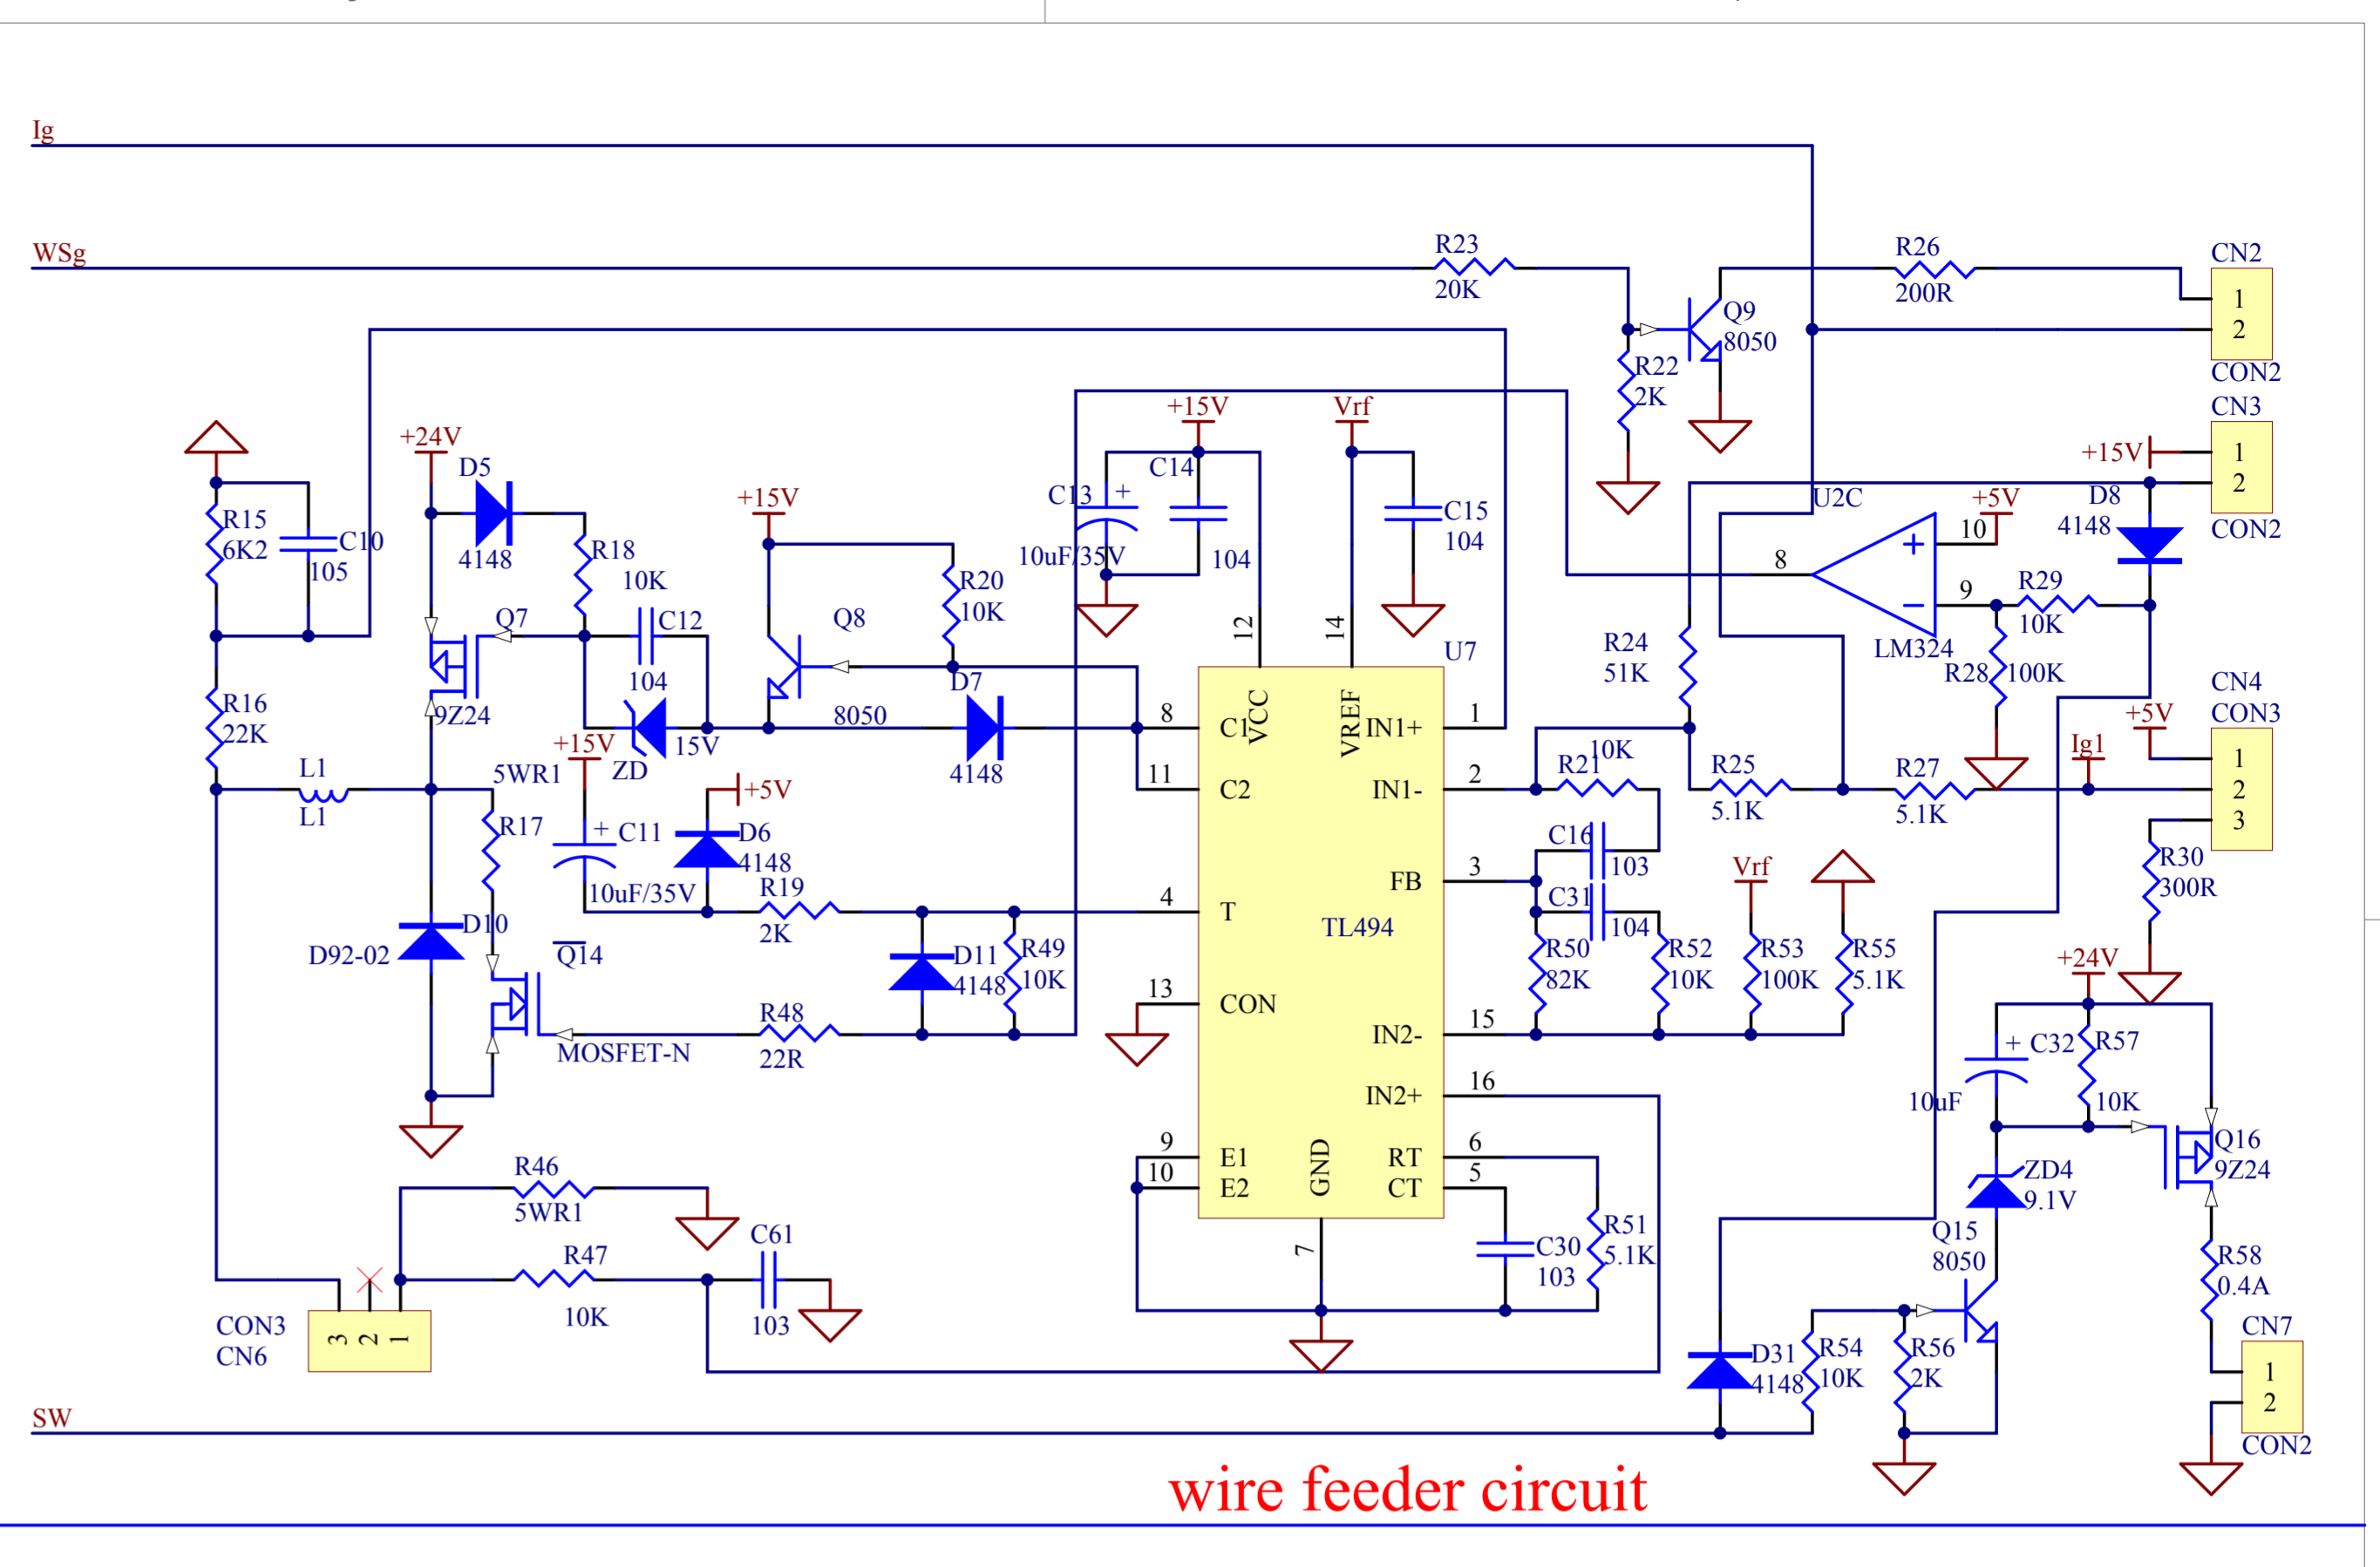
Ig
WSg
R23
20K
R26
200R
CN2
1
2
CON2
Q9
8050
R22
2K
CN3
1
2
CON2
+15V
Vrf
+15V
+24V
D5
4148
R18
10K
+15V
R20
10K
C13
10uF/35V
C14
104
C15
104
U2C
+5V
10
D8
4148
8
9
R29
10K
LM324
R28
100K
R24
51K
R15
6K2
C10
105
Q7
C12
104
Q8
8050
D7
4148
12
14
U7
R16
22K
9Z24
+15V
ZD
15V
8
C1
VCC
VREF
IN1+
1
CN4
CON3
+5V
1
2
3
L1
L1
5WR1
R17
C11
10uF/35V
D6
4148
+5V
11
C2
IN1-
2
R21
10K
R25
5.1K
R27
5.1K
Ig1
C16
103
FB
3
Vrf
R30
300R
R19
2K
4
T
TL494
C31
104
D10
D92-02
Q14
D11
4148
R49
10K
R50
82K
R52
10K
R53
100K
R55
5.1K
+24V
13
CON
IN2-
15
MOSFET-N
R48
22R
C32
10uF
R57
10K
16
IN2+
Q16
9Z24
9
10
E1
E2
GND
RT
CT
6
5
ZD4
9.1V
R46
5WR1
C61
103
R47
10K
7
C30
103
R51
5.1K
Q15
8050
R58
0.4A
CON3
CN6
3 2 1
D31
4148
R54
10K
R56
2K
CN7
1
2
CON2
SW
wire feeder circuit